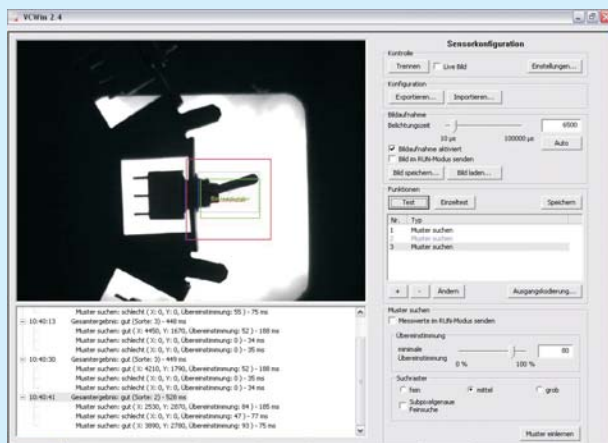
VCWin 2.4

Sensorkonfiguration

Kontrolle
Trennen
Live Bild
Einstellungen...

Konfiguration
Exportieren...
Importieren...

Bildaufnahme
Belichtungszeit
6500
10 µs
100000 µs
Auto
Bildaufnahme aktiviert
Bild im RUN-Modus senden
Bild speichern...
Bild laden...

Funktionen
Test
Einzeltest
Speichern

| Nr. | Typ |
|---|---|
| 1 | Muster suchen |
| 2 | Muster suchen |
| 3 | Muster suchen |

+
-
Ändern
Ausgangskodierung...

Muster suchen
Messwerte im RUN-Modus senden

Übereinstimmung
minimale Übereinstimmung
0 %
100 %
80

Suchraster
fein
mittel
grob
Subpixelgenaue Feinsuche

Muster einlernen

Muster suchen: schlecht ( X: 0, Y: 0, Übereinstimmung: 55 ) - 75 ms
10:40:13 Gesamtergebnis: gut (Sorte: 3) - 440 ms
Muster suchen: gut ( X: 4450, Y: 1670, Übereinstimmung: 52 ) - 188 ms
Muster suchen: schlecht ( X: 0, Y: 0, Übereinstimmung: 0 ) - 34 ms
Muster suchen: schlecht ( X: 0, Y: 0, Übereinstimmung: 0 ) - 35 ms
10:40:30 Gesamtergebnis: gut (Sorte: 3) - 449 ms
Muster suchen: gut ( X: 4210, Y: 1790, Übereinstimmung: 52 ) - 188 ms
Muster suchen: schlecht ( X: 0, Y: 0, Übereinstimmung: 0 ) - 35 ms
Muster suchen: schlecht ( X: 0, Y: 0, Übereinstimmung: 0 ) - 34 ms
10:40:41 Gesamtergebnis: gut (Sorte: 2) - 528 ms
Muster suchen: gut ( X: 2530, Y: 2870, Übereinstimmung: 84 ) - 185 ms
Muster suchen: schlecht ( X: 0, Y: 0, Übereinstimmung: 47 ) - 77 ms
Muster suchen: gut ( X: 3890, Y: 2790, Übereinstimmung: 93 ) - 75 ms